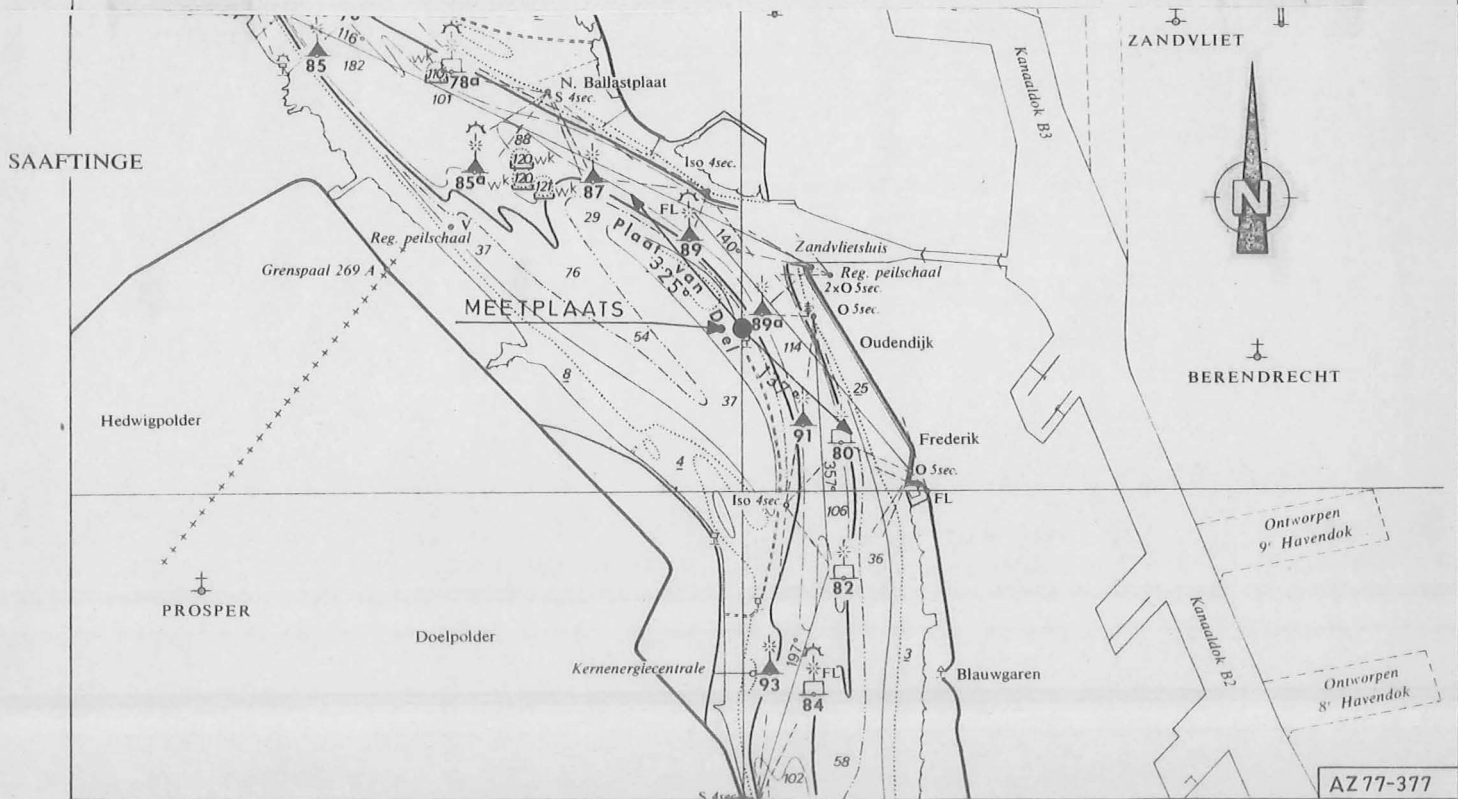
ZANDVLIET
Kanaaldok B3
116
85
182
110
78a
101
N. Ballastplaat
S 4sec.
SAAFTINGE
88
120
WK
Iso 4sec.
85a
120
WK
121
WK
87
FL
29
Plaat van Del
89
140°
V
Reg. peilschaal
37
Zandvlietsluis
Grenspaal 269 A
76
325°
Reg. peilschaal
2×O 5sec.
O 5sec.
MEETPLAATS
89a
Oudendijk
54
114
8
25
BERENDRECHT
Hedwigpolder
37
91
80
Frederik
357°
4
O 5sec.
Iso 4sec.
FL
106
Ontworpen
9e Havendok
36
82
PROSPER
Doelpolder
Kanaaldok B2
197°
FL
3
Kernenergiecentrale
93
84
Blauwgaren
Ontworpen
8e Havendok
102
58
S 4sec.
AZ 77-377